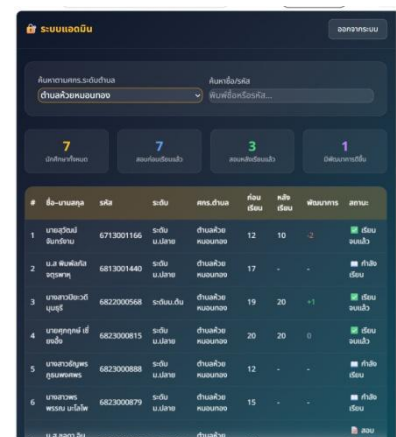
ระบบแอดมิน

ออกจากระบบ

ค้นหาตามศกร.ระดับตำบล

ตำบลห้วยหนอนทอง

ค้นหาชื่อ/รหัส

พิมพ์ชื่อหรือรหัส...

7
นักศึกษาทั้งหมด

7
สอบก่อนเรียนแล้ว

3
สอบหลังเรียนแล้ว

1
มีพัฒนาการดีขึ้น

| # | ชื่อ-นามสกุล | รหัส | ระดับ | ศกร.ตำบล | ก่อนเรียน | หลังเรียน | พัฒนาการ | สถานะ |
|---|---|---|---|---|---|---|---|---|
| 1 | นายสุวัฒน์ จันทร์งาม | 6713001166 | ระดับ ม.ปลาย | ตำบลห้วยหนอนทอง | 12 | 10 | -2 | เรียนจบแล้ว |
| 2 | น.ส พิมพ์ลภัส ฉฤทธพาฬ | 6813001440 | ระดับ ม.ปลาย | ตำบลห้วยหนอนทอง | 17 | - | - | กำลังเรียน |
| 3 | นางสาวปิยะวดี บุญฤธิ์ | 6822000568 | ระดับม.ต้น | ตำบลห้วยหนอนทอง | 19 | 20 | +1 | เรียนจบแล้ว |
| 4 | นางศุภกุณฑ์ เชื่อถือ | 6823000815 | ระดับ ม.ปลาย | ตำบลห้วยหนอนทอง | 20 | 20 | 0 | เรียนจบแล้ว |
| 5 | นางสาวรัญพร ภูธนพรหพร | 6823000888 | ระดับ ม.ปลาย | ตำบลห้วยหนอนทอง | 12 | - | - | กำลังเรียน |
| 6 | นางสาวพร พรรณ มะโสโพ | 6823000879 | ระดับ ม.ปลาย | ตำบลห้วยหนอนทอง | 15 | - | - | กำลังเรียน |
| | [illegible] | | | ตำบลห้วย | | | | สอบ |